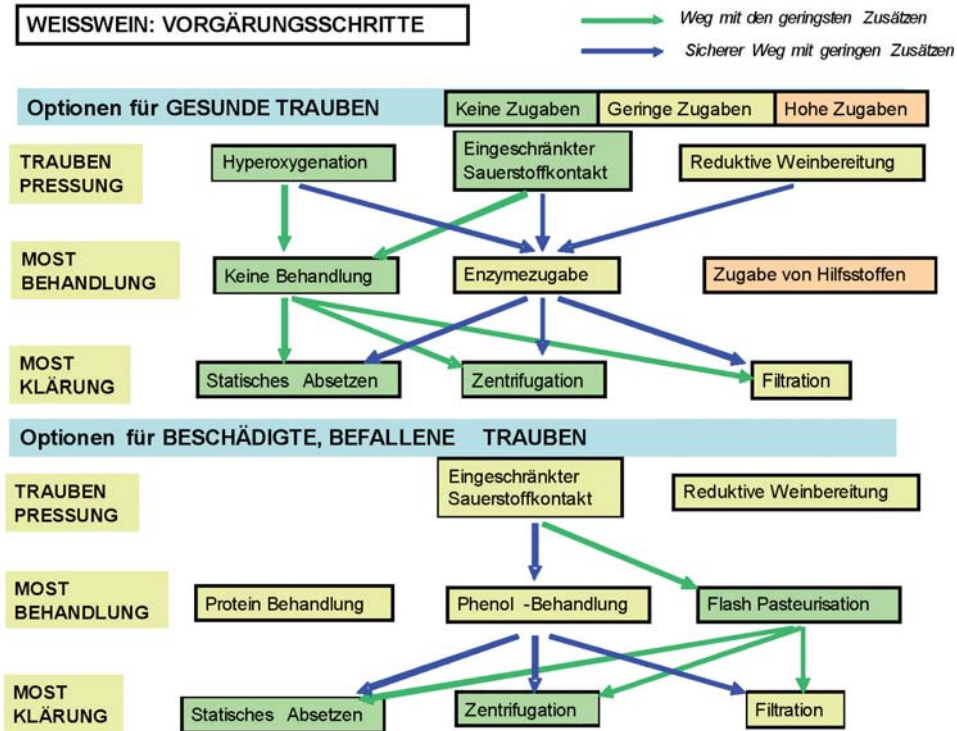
WEISSWEIN: VORGÄRUNGSSCHRITTE

Weg mit den geringsten Zusätzen

Sicherer Weg mit geringen Zusätzen

Optionen für GESUNDE TRAUBEN

Keine Zugaben

Geringe Zugaben

Hohe Zugaben

TRAUBEN PRESSUNG

Hyperoxygenation

Eingeschränkter Sauerstoffkontakt

Reduktive Weinbereitung

MOST BEHANDLUNG

Keine Behandlung

Enzymezugabe

Zugabe von Hilfsstoffen

MOST KLÄRUNG

Statisches Absetzen

Zentrifugation

Filtration

Optionen für BESCHÄDIGTE, BEFALLENE TRAUBEN

TRAUBEN PRESSUNG

Eingeschränkter Sauerstoffkontakt

Reduktive Weinbereitung

MOST BEHANDLUNG

Protein Behandlung

Phenol -Behandlung

Flash Pasteurisation

MOST KLÄRUNG

Statisches Absetzen

Zentrifugation

Filtration